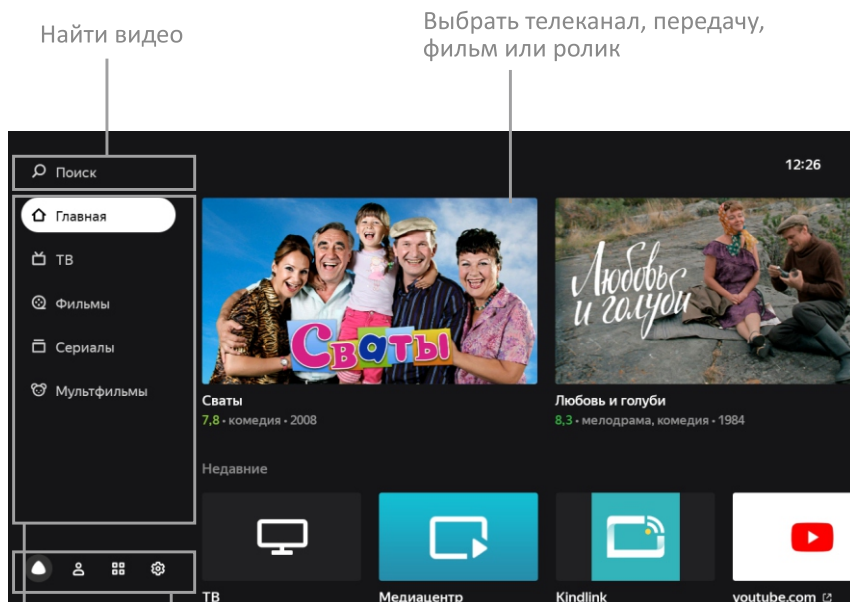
Найти видео

Выбрать телеканал, передачу, фильм или ролик

Поиск

12:26

Главная

ТВ

Фильмы

Сериалы

Мультфильмы

Сваты

Сваты
7,8 • комедия • 2008

Любовь и голуби

Любовь и голуби
8,3 • мелодрама, комедия • 1984

Недавние

ТВ

Медиацентр

Kindlink

youtube.com